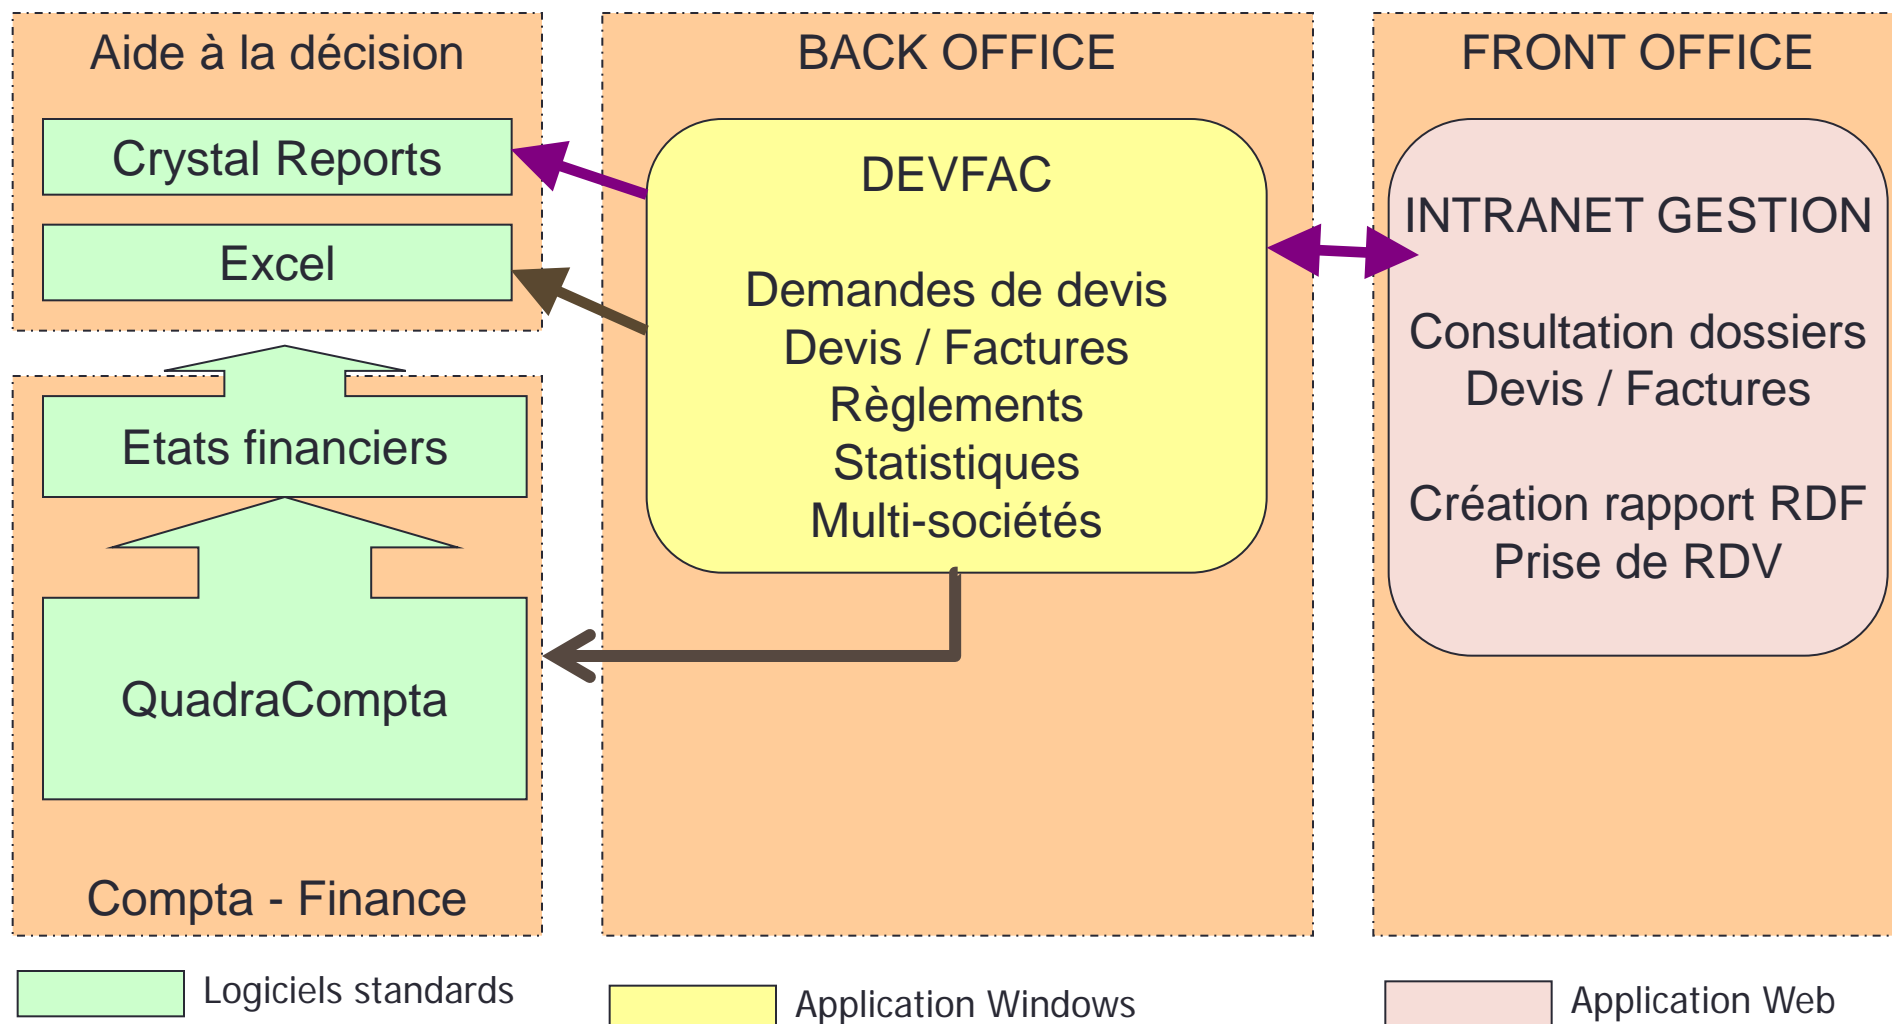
Aide à la décision

Crystal Reports

Excel

Etats financiers

QuadraCompta

Compta - Finance

BACK OFFICE

DEVFAC

Demandes de devis
Devis / Factures
Règlements
Statistiques
Multi-sociétés

FRONT OFFICE

INTRANET GESTION

Consultation dossiers
Devis / Factures

Création rapport RDF
Prise de RDV

Logiciels standards

Application Windows

Application Web